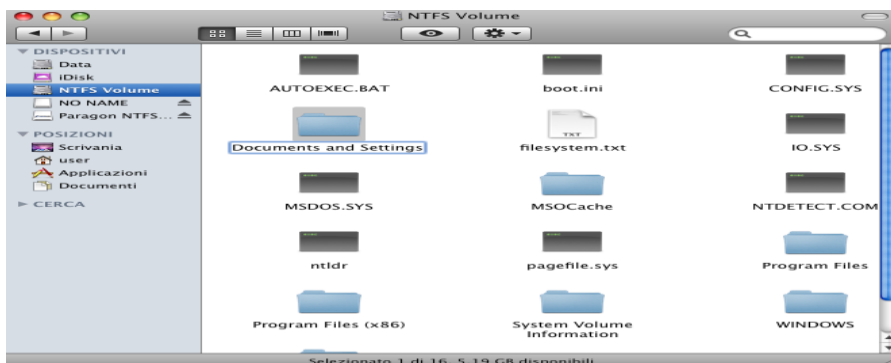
NTFS Volume

▼ DISPOSITIVI
Data
iDisk
NTFS Volume
NO NAME
Paragon NTFS...
▼ POSIZIONI
Scrivania
user
Applicazioni
Documenti
► CERCA

AUTOEXEC.BAT
boot.ini
CONFIG.SYS
Documents and Settings
TXT
filesystem.txt
IO.SYS
MSDOS.SYS
MSOCache
NTDETECT.COM
ntldr
pagefile.sys
Program Files
Program Files (x86)
System Volume Information
WINDOWS

Selezionato 1 di 16, 5,19 GB disponibili